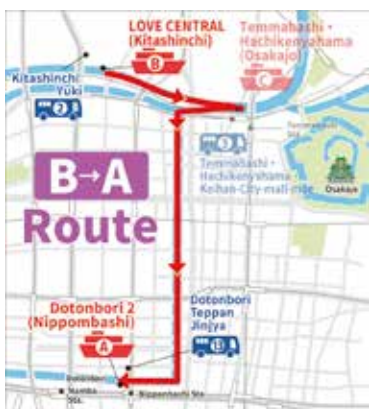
LOVE CENTRAL (Kitashinchi)

B

Temmabashi・Hachikenyahama (Osakajo)

C

Kitashinchi Yuki

2

Temmabashi・Hachikenyahama・Keihan City mall side

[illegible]

Osakajo

B→A Route

Dotonbori 2 (Nippombashi)

A

Dotonbori Teppan Jinjya

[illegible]

Namba Sta.

Nipponbashi Sta.